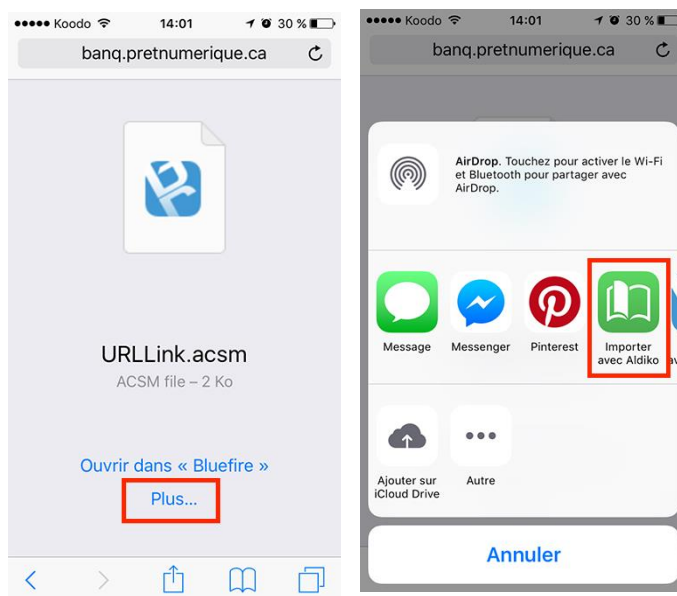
Koodo 14:01 30 %

banq.pretnumerique.ca

URLLink.acsm

ACSM file – 2 Ko

Ouvrir dans « Bluefire »

Plus...

Koodo 14:01 30 %

banq.pretnumerique.ca

AirDrop. Touchez pour activer le Wi-Fi et Bluetooth pour partager avec AirDrop.

Message

Messenger

Pinterest

Importer avec Aldiko

Ajouter sur iCloud Drive

Autre

Annuler